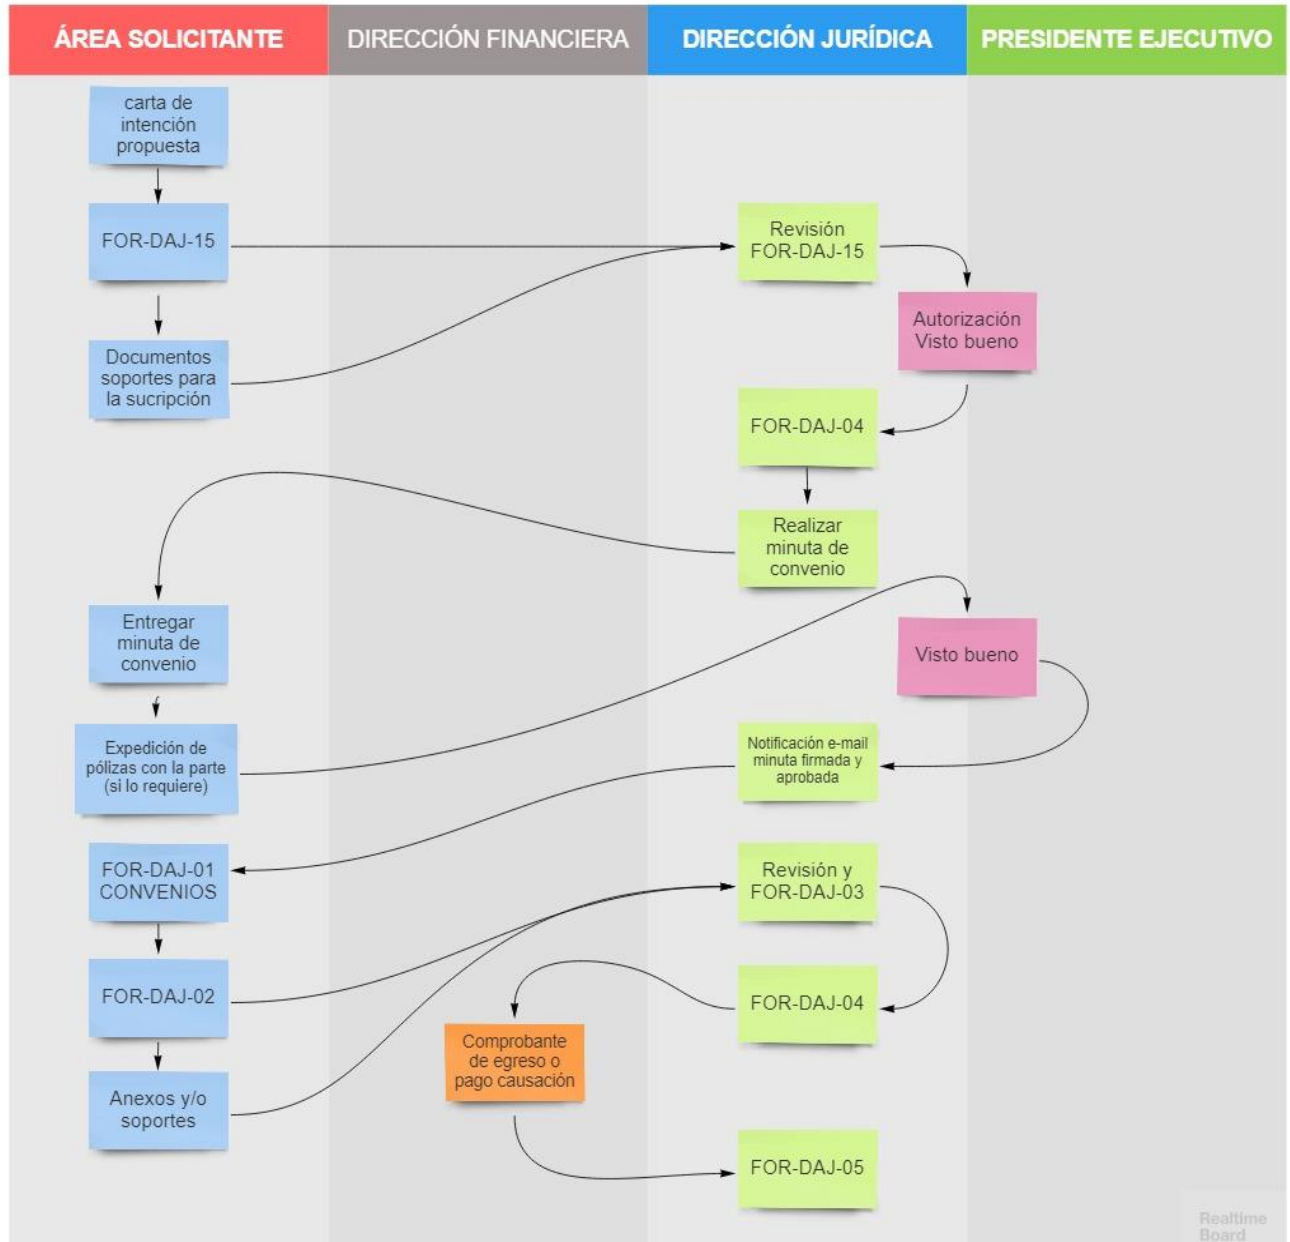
| ÁREA SOLICITANTE | DIRECCIÓN FINANCIERA | DIRECCIÓN JURÍDICA | PRESIDENTE EJECUTIVO |
|---|---|---|---|

carta de intención propuesta

FOR-DAJ-15

Revisión FOR-DAJ-15

Autorización Visto bueno

Documentos soportes para la sucripción

FOR-DAJ-04

Realizar minuta de convenio

Entregar minuta de convenio

Visto bueno

Expedición de pólizas con la parte (si lo requiere)

Notificación e-mail minuta firmada y aprobada

FOR-DAJ-01 CONVENIOS

Revisión y FOR-DAJ-03

FOR-DAJ-02

FOR-DAJ-04

Comprobante de egreso o pago causación

Anexos y/o soportes

FOR-DAJ-05

Realtime Board